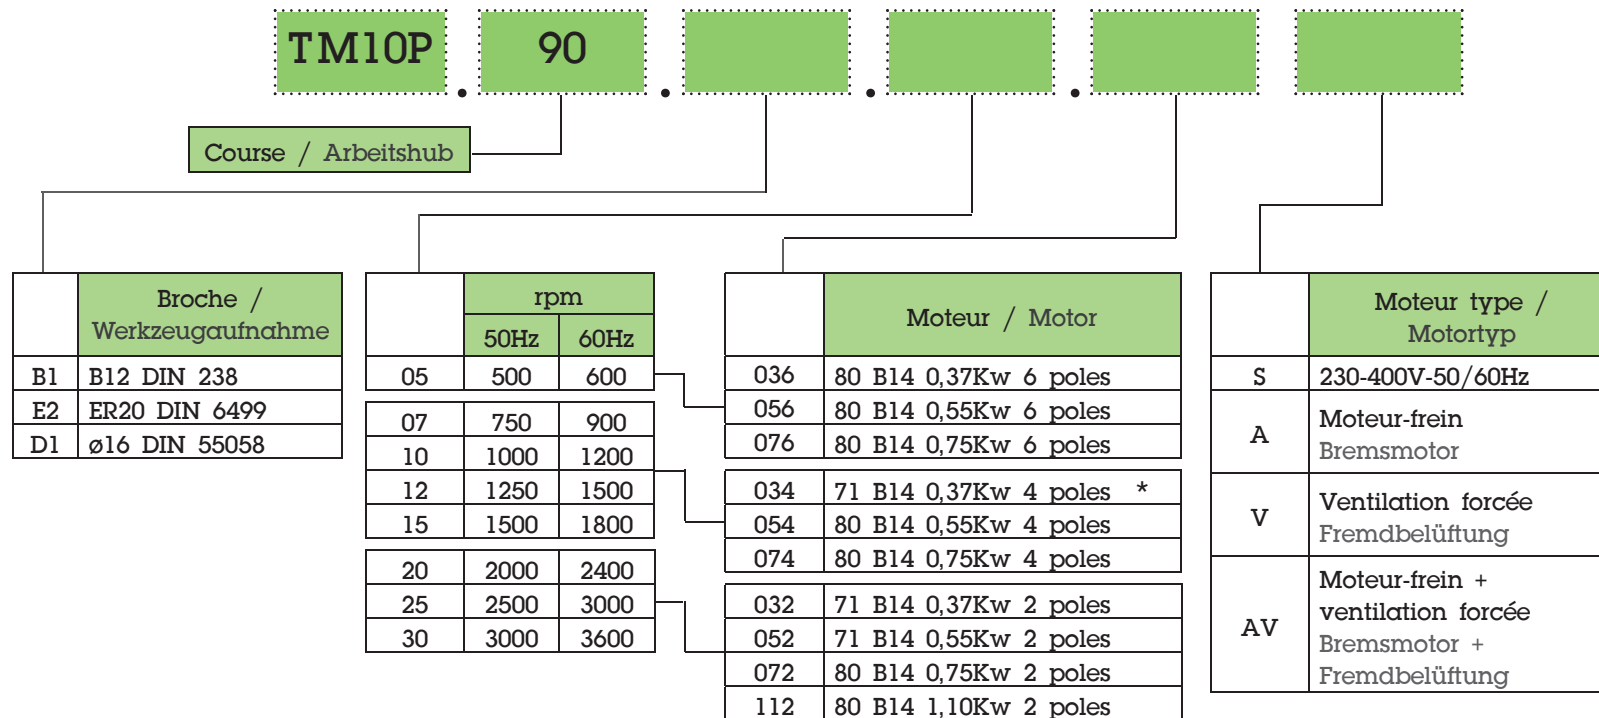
TM10P . 90 . . . 

Course / Arbeitshub

| | Broche / Werkzeugaufnahme |
|---|---|
| B1 | B12 DIN 238 |
| E2 | ER20 DIN 6499 |
| D1 | ø16 DIN 55058 |

| | rpm 50Hz | rpm 60Hz |
|---|---|---|
| 05 | 500 | 600 |
| 07 | 750 | 900 |
| 10 | 1000 | 1200 |
| 12 | 1250 | 1500 |
| 15 | 1500 | 1800 |
| 20 | 2000 | 2400 |
| 25 | 2500 | 3000 |
| 30 | 3000 | 3600 |

| | Moteur / Motor |
|---|---|
| 036 | 80 B14 0,37Kw 6 poles |
| 056 | 80 B14 0,55Kw 6 poles |
| 076 | 80 B14 0,75Kw 6 poles |
| 034 | 71 B14 0,37Kw 4 poles * |
| 054 | 80 B14 0,55Kw 4 poles |
| 074 | 80 B14 0,75Kw 4 poles |
| 032 | 71 B14 0,37Kw 2 poles |
| 052 | 71 B14 0,55Kw 2 poles |
| 072 | 80 B14 0,75Kw 2 poles |
| 112 | 80 B14 1,10Kw 2 poles |

| | Moteur type / Motortyp |
|---|---|
| S | 230-400V-50/60Hz |
| A | Moteur-frein Bremsmotor |
| V | Ventilation forcée Fremdbelüftung |
| AV | Moteur-frein + ventilation forcée Bremsmotor + Fremdbelüftung |